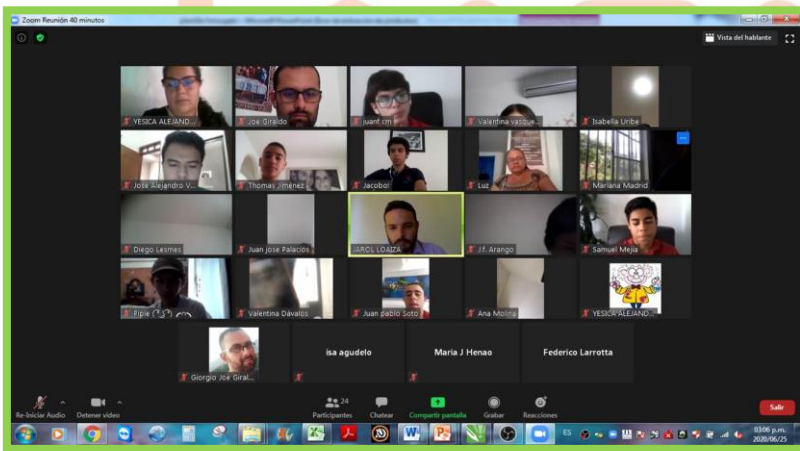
Zoom Reunión 40 minutos

Vista del hablante

YESICA ALEJAND...
Joe Giraldo
juanf cm
Valentina vasque...
Isabella Uribe
Jose Alejandro V...
Thomas Jimenez
Jacobo
Luz
Mariana Madrid
Diego Lesmes
Juan Jose Palacios
JAROL LOAIZA
J.F. Arango
Samuel Mejia
Ripie
Valentina Dávalos
Juan pablo Soto
Ana Molina
YESICA ALEJAND...
Giorgio Jose Giral...
isa agudelo
Maria J Henao
Federico Larrotta

Re-Iniciar Audio
Detener video
24
Participantes
Chatear
Compartir pantalla
Grabar
Reacciones
Salir

ES
03:06 p.m.
2020/06/25